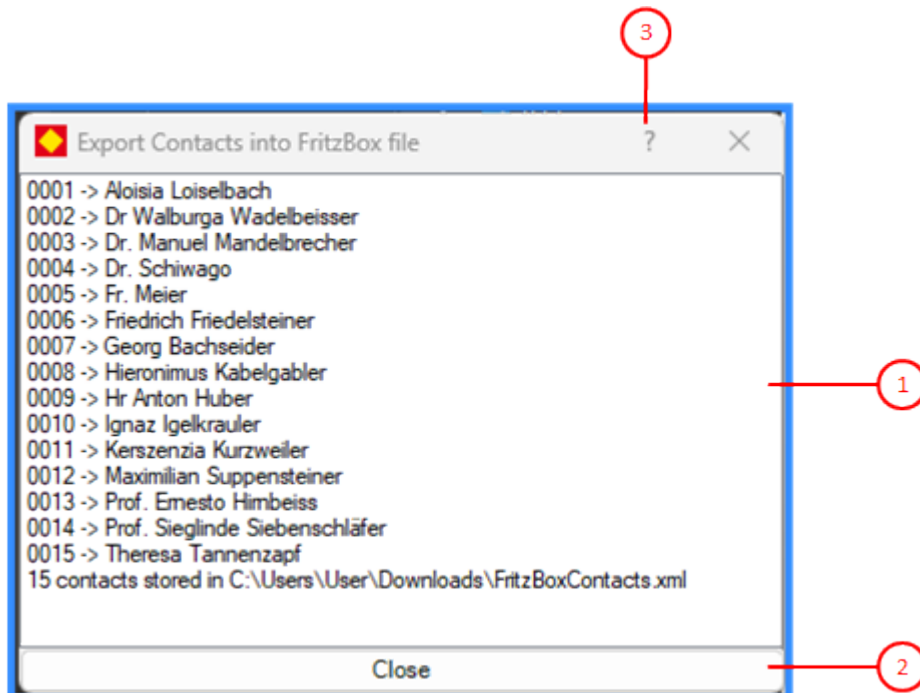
3

Export Contacts into FritzBox file ? ×

0001 -> Aloisia Loiselbach
0002 -> Dr Walburga Wadelbeisser
0003 -> Dr. Manuel Mandelbrecher
0004 -> Dr. Schiwago
0005 -> Fr. Meier
0006 -> Friedrich Friedelsteiner
0007 -> Georg Bachseider
0008 -> Hieronimus Kabelgabler
0009 -> Hr Anton Huber
0010 -> Ignaz Igelkrauler
0011 -> Kerszenzia Kurzweiler
0012 -> Maximilian Suppensteiner
0013 -> Prof. Ernesto Himbeiss
0014 -> Prof. Sieglinde Siebenschläfer
0015 -> Theresa Tannenzapf
15 contacts stored in C:\Users\User\Downloads\FritzBoxContacts.xml

1

Close

2